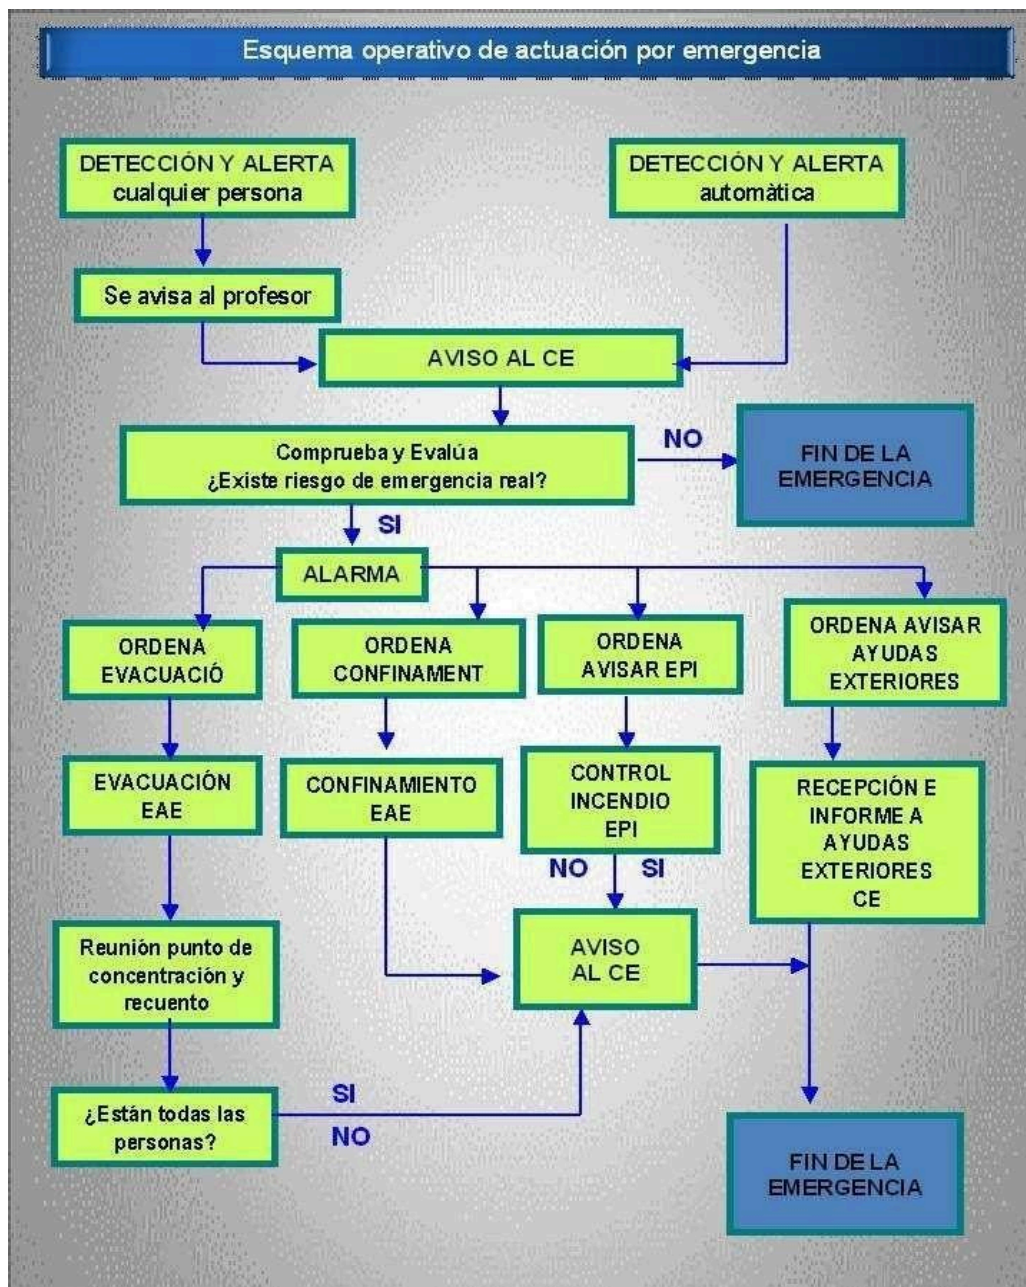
Esquema operativo de actuación por emergencia

DETECCIÓN Y ALERTA cualquier persona

DETECCIÓN Y ALERTA automàtica

Se avisa al profesor

AVISO AL CE

Comprueba y Evalúa ¿Existe riesgo de emergencia real?

NO

FIN DE LA EMERGENCIA

SI

ALARMA

ORDENA EVACUACIÓ

ORDENA CONFINAMENT

ORDENA AVISAR EPI

ORDENA AVISAR AYUDAS EXTERIORES

EVACUACIÓN EAE

CONFINAMIENTO EAE

CONTROL INCENDIO EPI

RECEPCIÓN E INFORME A AYUDAS EXTERIORES CE

NO

SI

Reunión punto de concentración y recuento

AVISO AL CE

¿Están todas las personas?

SI

NO

FIN DE LA EMERGENCIA